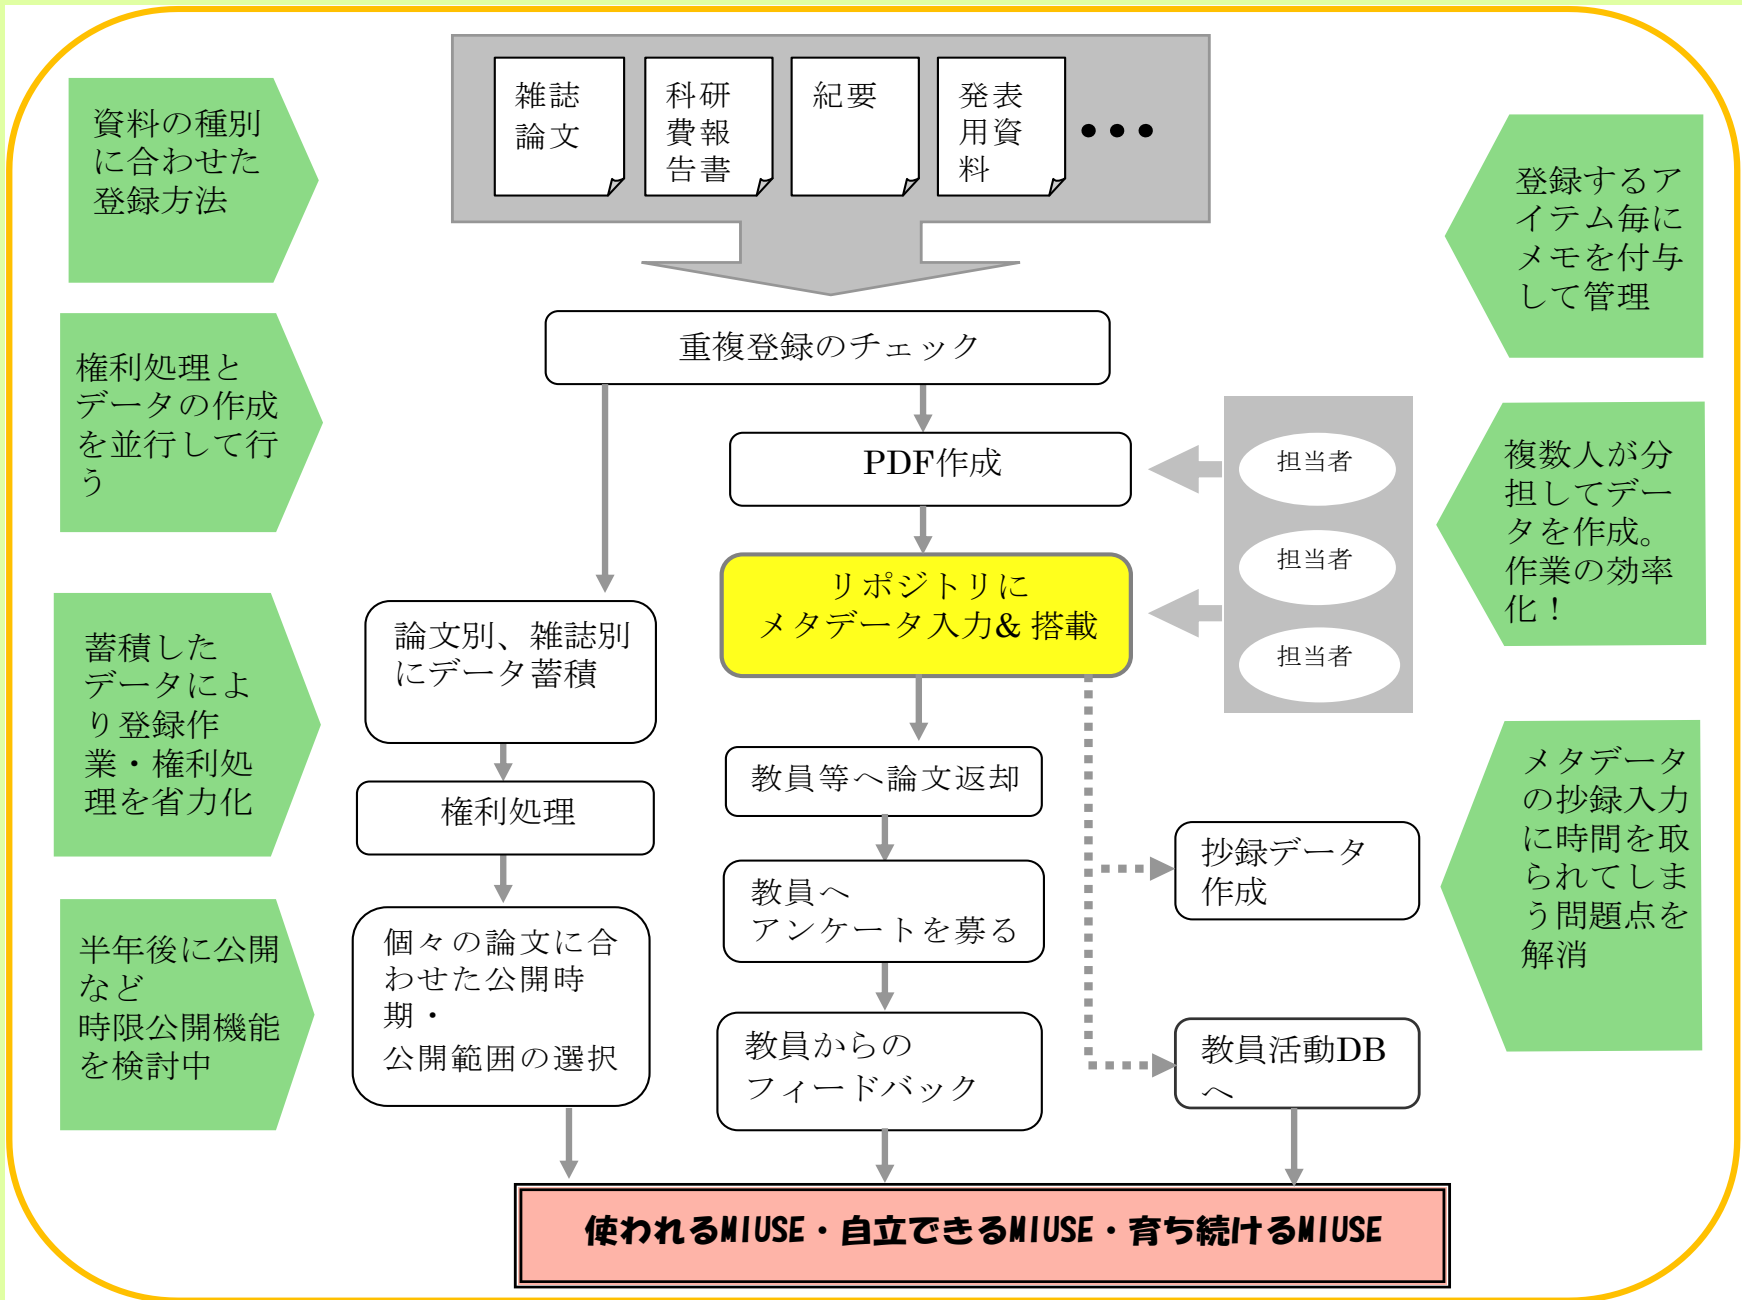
資料の種別に合わせた登録方法

雑誌論文

科研費報告書

紀要

発表用資料

• • •

登録するアイテム毎にメモを付与して管理

重複登録のチェック

権利処理とデータの作成を並行して行う

PDF作成

担当者

担当者

担当者

複数人が分担してデータを作成。作業の効率化！

リポジトリにメタデータ入力& 搭載

論文別、雑誌別にデータ蓄積

蓄積したデータにより登録作業・権利処理を省力化

権利処理

教員等へ論文返却

抄録データ作成

メタデータの抄録入力に時間を取られてしまう問題点を解消

教員へアンケートを募る

半年後に公開など時限公開機能を検討中

個々の論文に合わせた公開時期・公開範囲の選択

教員からのフィードバック

教員活動DBへ

使われるMIUSE・自立できるMIUSE・育ち続けるMIUSE